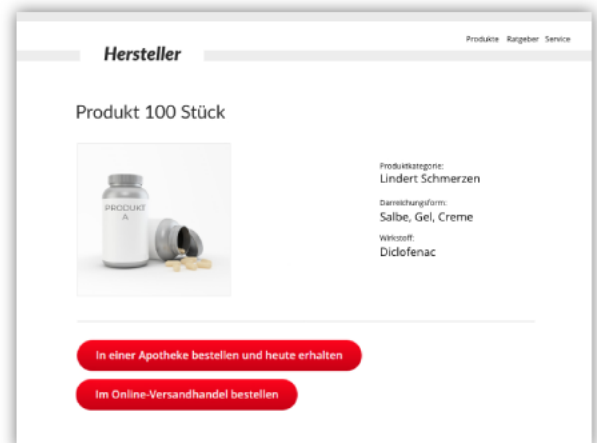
Hersteller

Produkte Ratgeber Service

Produkt 100 Stück

PRODUKT A

Produktkategorie:
Lindert Schmerzen

Darreichungsform:
Salbe, Gel, Creme

Wirkstoff:
Diclofenac

In einer Apotheke bestellen und heute erhalten

Im Online-Versandhandel bestellen